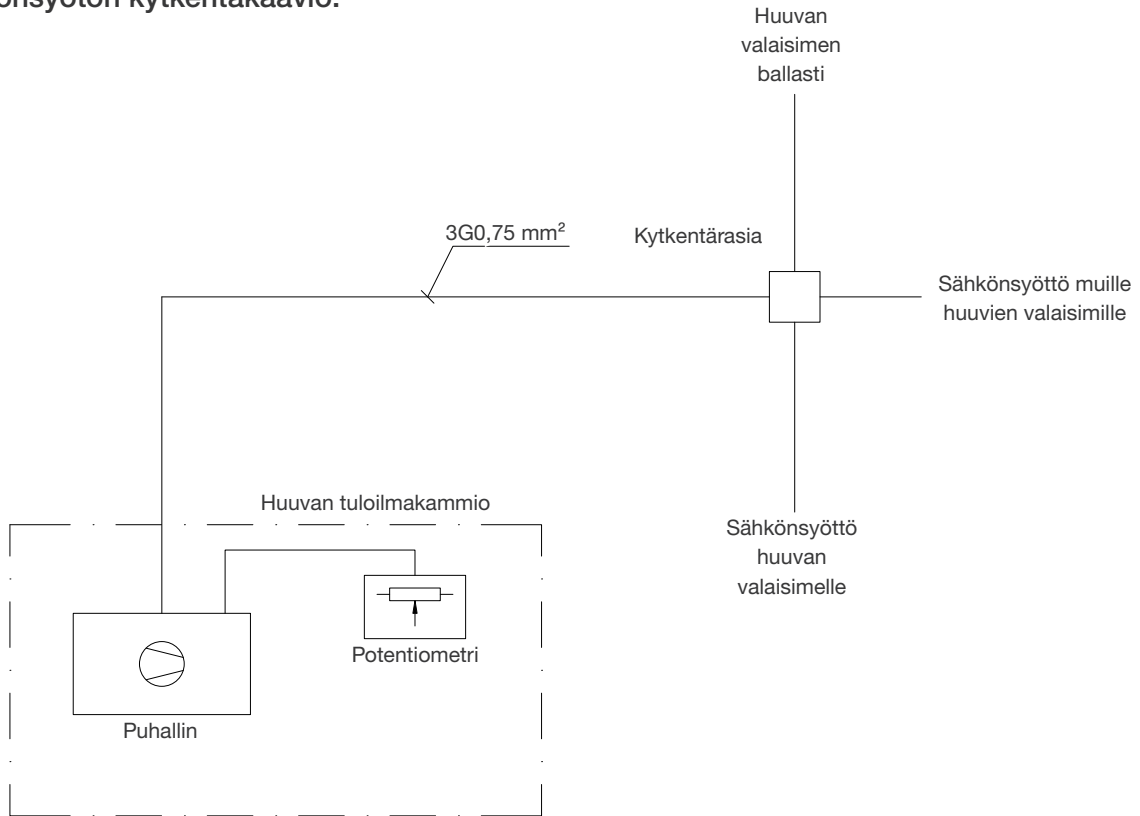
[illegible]önsyötön kytkentäkaavio.

Huuvan valaisimen ballasti

3G0,75 mm²

Kytkentärasia

Sähkönsyöttö muille huuvien valaisimille

Huuvan tuloilmakammio

Sähkönsyöttö huuvan valaisimelle

Potentiometri

Puhallin